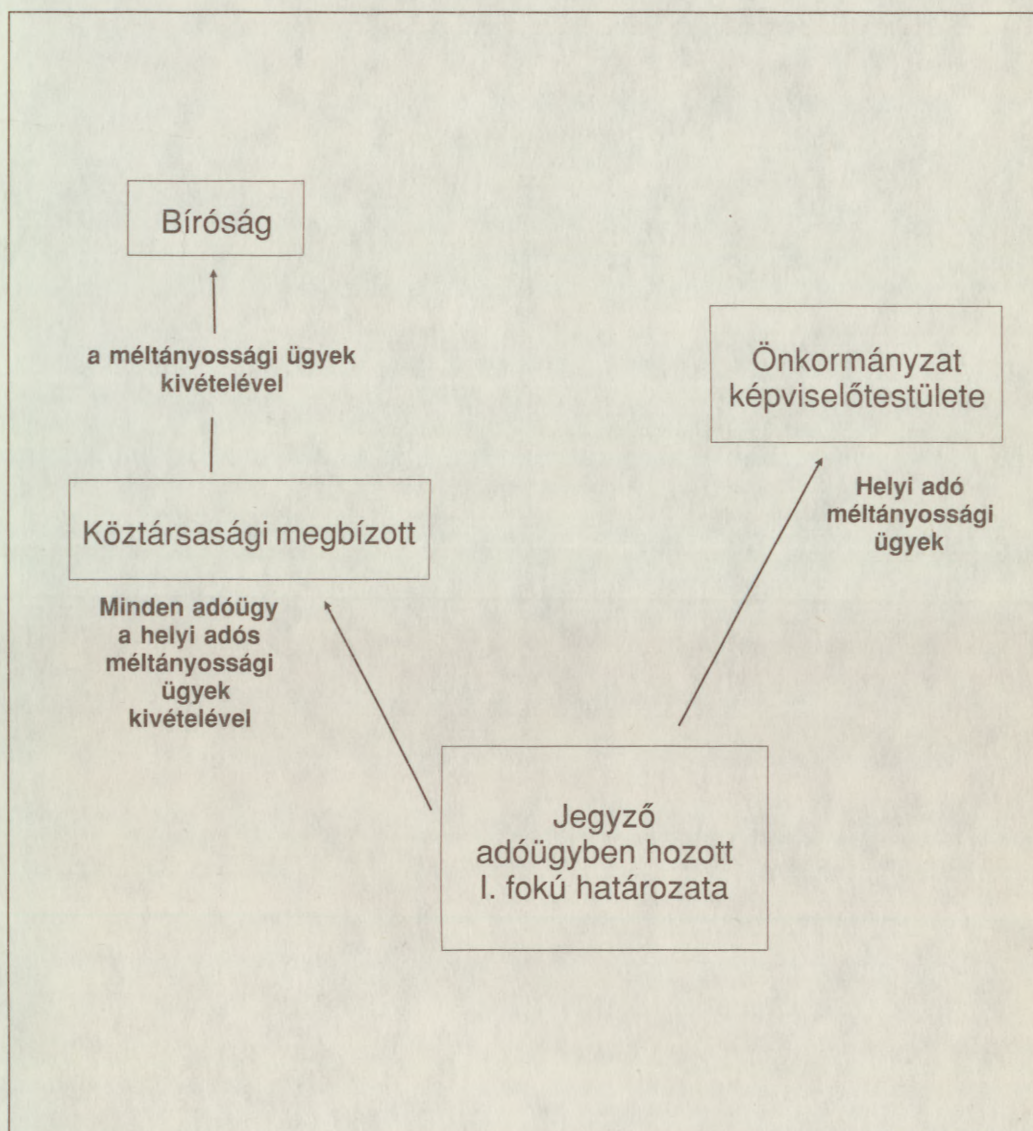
Bíróság

a méltányossági ügyek kivételével

Önkormányzat képviselőtestülete

Köztársasági megbízott

Helyi adó méltányossági ügyek

Minden adóügy a helyi adós méltányossági ügyek kivételével

Jegyző adóügyben hozott I. fokú határozata